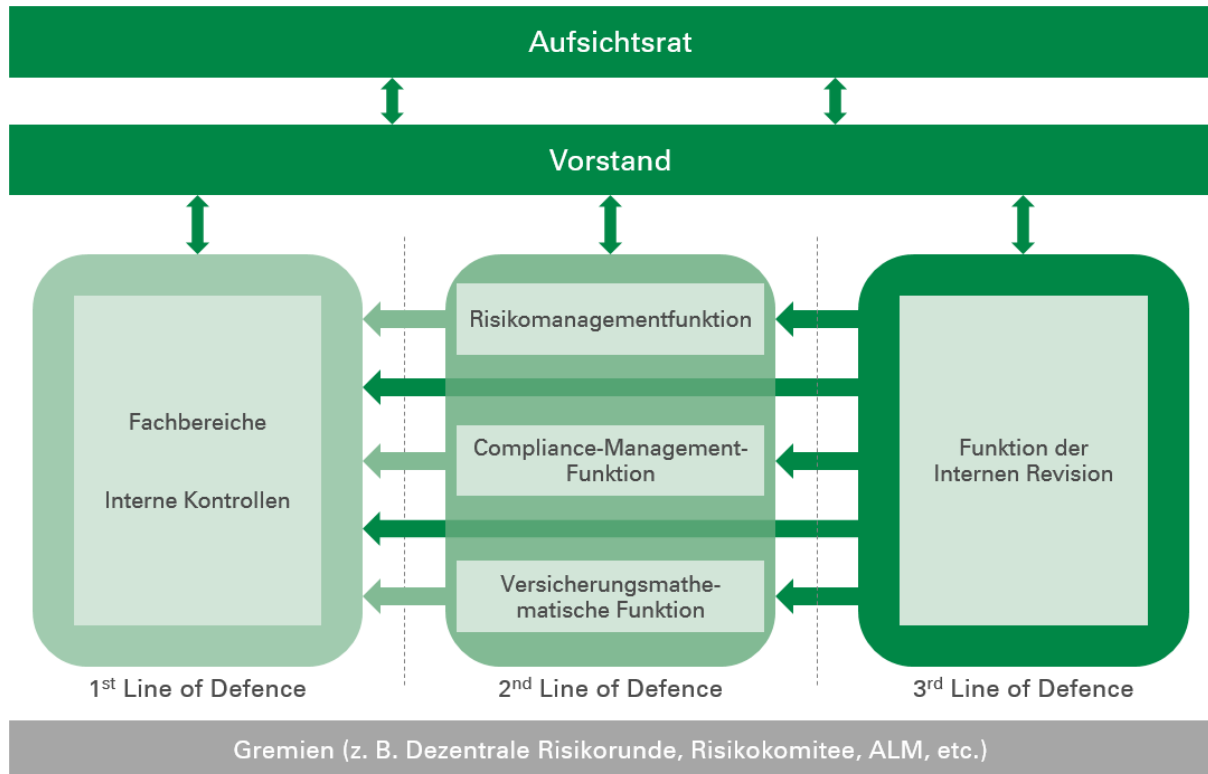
Aufsichtsrat

Vorstand

Fachbereiche

Interne Kontrollen

Risikomanagementfunktion

Compliance-Management-Funktion

Versicherungsmathematische Funktion

Funktion der Internen Revision

1$^{st}$ Line of Defence

2$^{nd}$ Line of Defence

3$^{rd}$ Line of Defence

Gremien (z. B. Dezentrale Risikorunde, Risikokomitee, ALM, etc.)